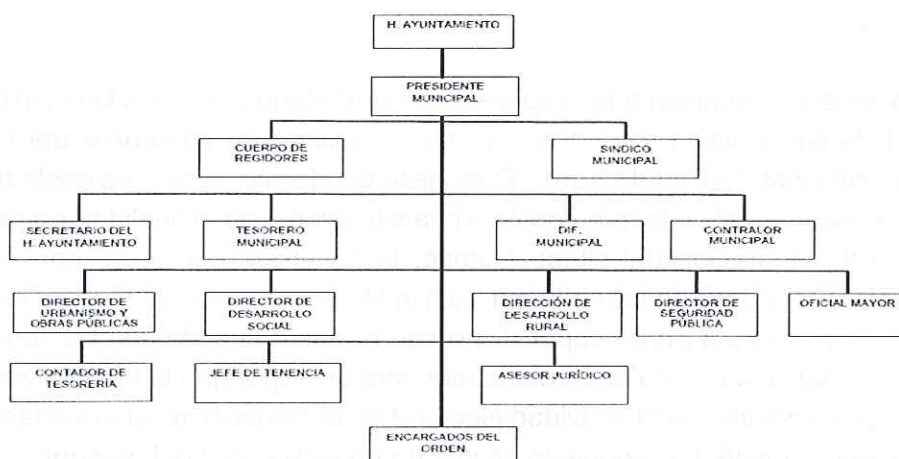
H. AYUNTAMIENTO

PRESIDENTE MUNICIPAL

CUERPO DE REGIDORES

SINDICO MUNICIPAL

SECRETARIO DEL H. AYUNTAMIENTO

TESORERO MUNICIPAL

DIF. MUNICIPAL

CONTRALOR MUNICIPAL

DIRECTOR DE URBANISMO Y OBRAS PÚBLICAS

DIRECTOR DE DESARROLLO SOCIAL

DIRECCIÓN DE DESARROLLO RURAL

DIRECTOR DE SEGURIDAD PÚBLICA

OFICIAL MAYOR

CONTADOR DE TESORERÍA

JEFE DE TENENCIA

ASESOR JURÍDICO

ENCARGADOS DEL ORDEN